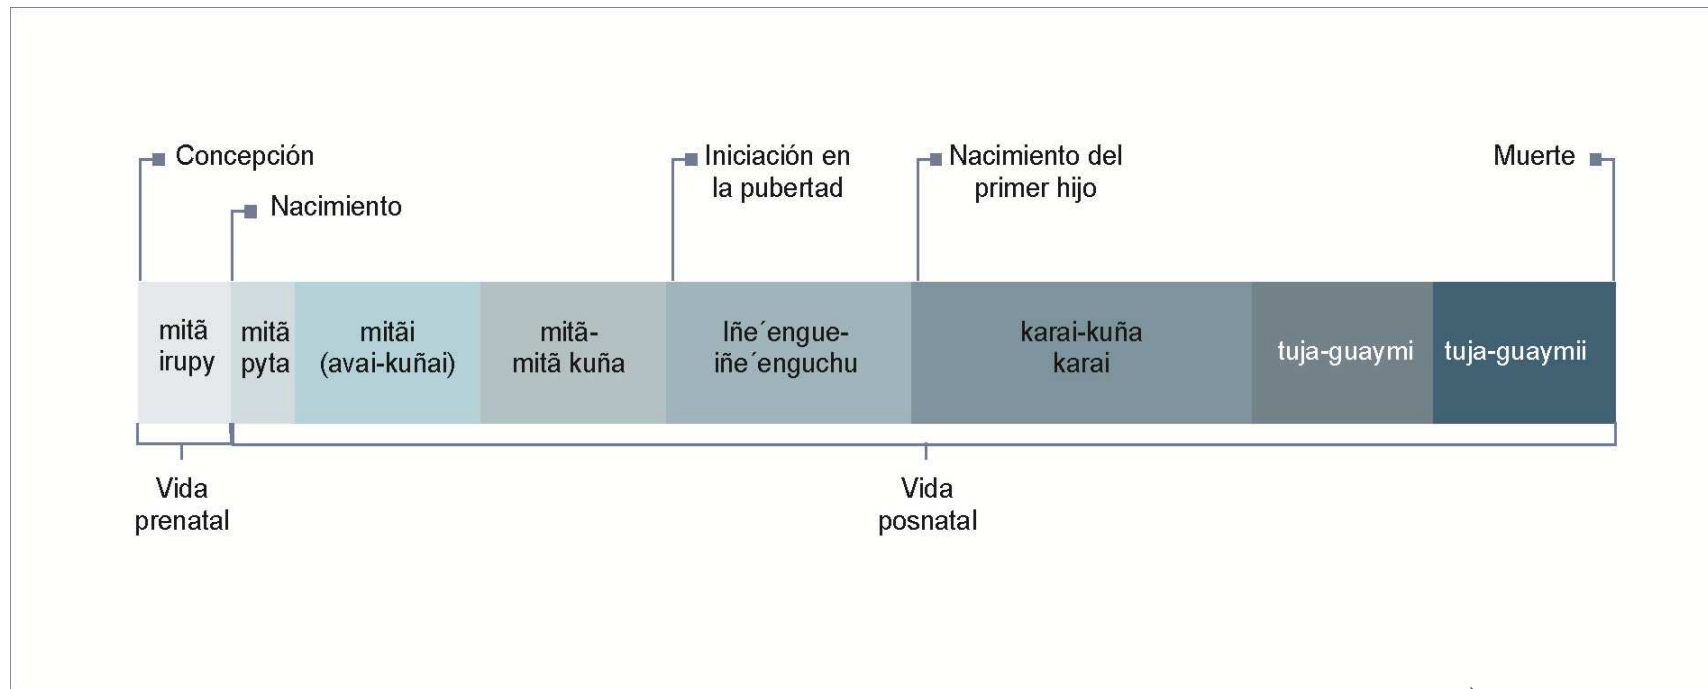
Concepción

Nacimiento

Iniciación en la pubertad

Nacimiento del primer hijo

Muerte

| mitã irupy | mitã pyta | mitãi (avai-kuñai) | mitã-mitã kuña | Iñe´engue-iñe´enguchu | karai-kuña karai | tuja-guaymi | tuja-guaymii |
|---|---|---|---|---|---|---|---|

Vida prenatal

Vida posnatal